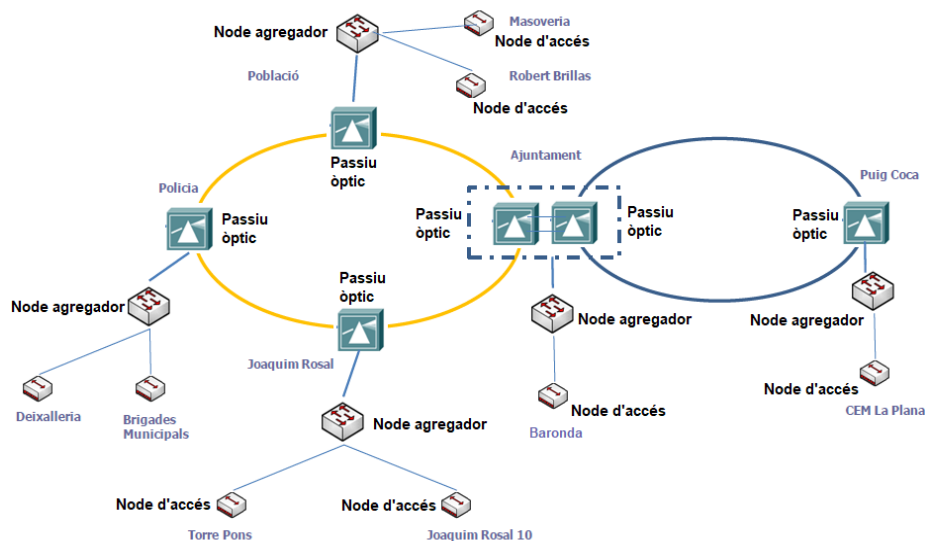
Node agregador

Masoveria

Node d'accés

Població

Robert Brillas

Node d'accés

Passiu òptic

Ajuntament

Puig Coca

Policia

Passiu òptic

Passiu òptic

Passiu òptic

Passiu òptic

Passiu òptic

Node agregador

Node agregador

Node agregador

Joaquim Rosal

Node d'accés

Node d'accés

CEM La Plana

Deixalleria

Brigades Municipals

Node agregador

Baronda

Node d'accés

Node d'accés

Torre Pons

Joaquim Rosal 10